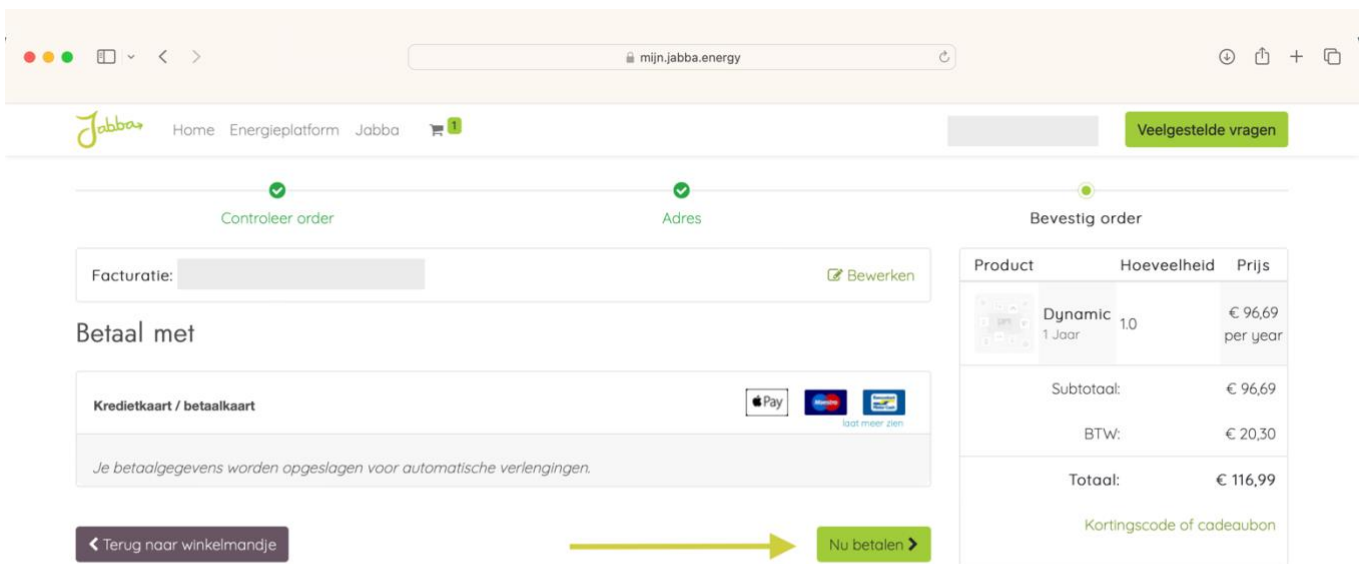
mijn.jabba.energy

Jabba Home Energieplatform Jabba 1

Veelgestelde vragen

Controleer order Adres Bevestig order

Facturatie: Bewerken

Betaal met

Kredietkaart / betaalkaart

Pay Maestro

laat meer zien

Je betaalgegevens worden opgeslagen voor automatische verlengingen.

Terug naar winkelmandje

Nu betalen

| Product | Hoeveelheid | Prijs |
|---|---|---|
| Dynamic 1 Jaar | 1.0 | € 96,69 per year |
| Subtotaal: | | € 96,69 |
| BTW: | | € 20,30 |
| Totaal: | | € 116,99 |

Kortingscode of cadeaubon